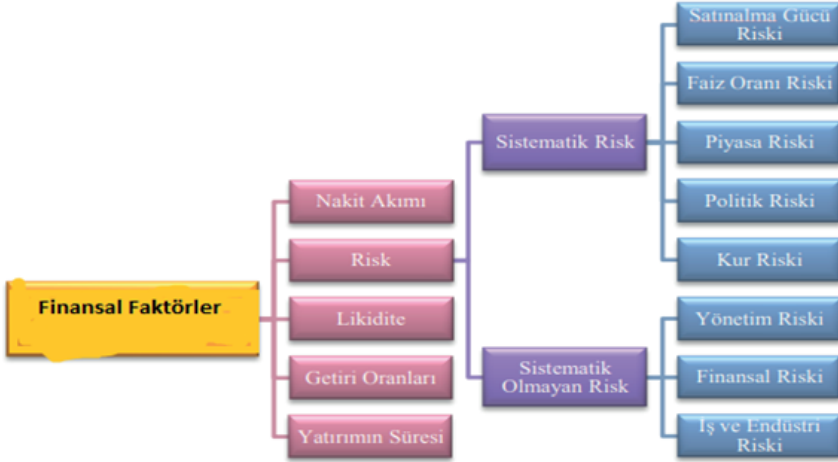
Finansal Faktörler

Nakit Akımı

Risk

Likidite

Getiri Oranları

Yatırımın Süresi

Sistematik Risk

Sistematik Olmayan Risk

Satınalma Gücü Riski

Faiz Oranı Riski

Piyasa Riski

Politik Riski

Kur Riski

Yönetim Riski

Finansal Riski

İş ve Endüstri Riski